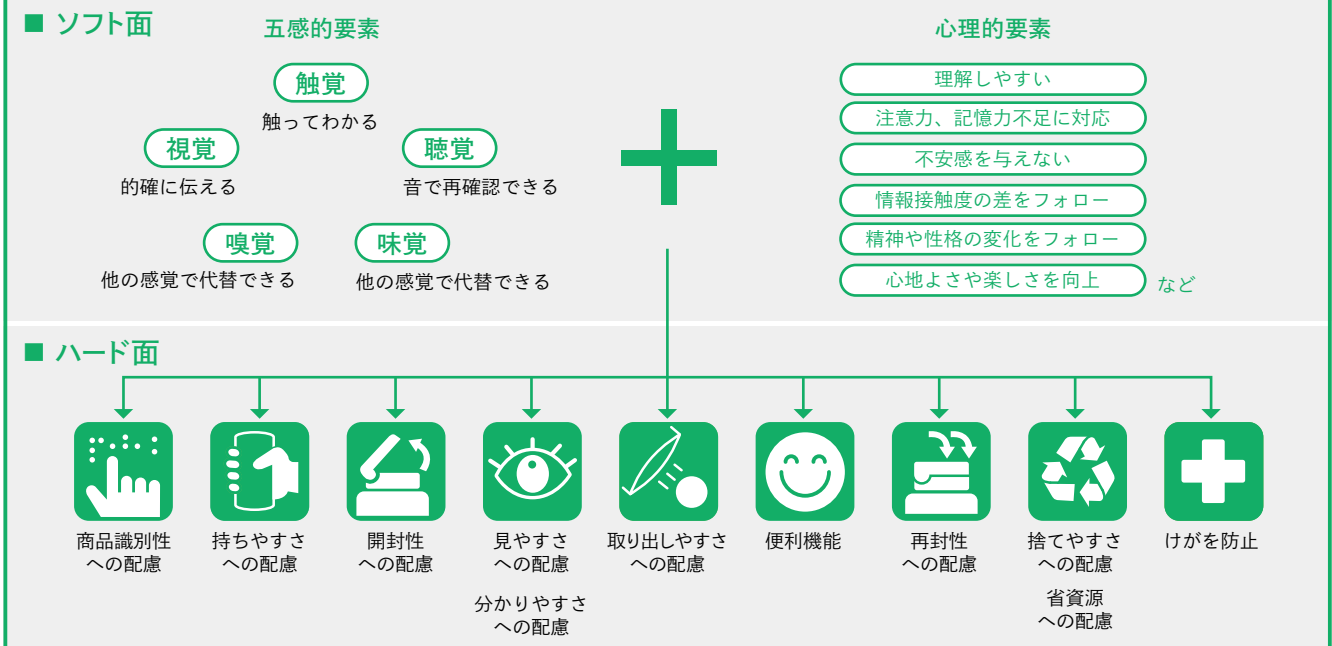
■ ソフト面

五感的要素

触覚
触ってわかる

視覚
的確に伝える

聴覚
音で再確認できる

嗅覚
他の感覚で代替できる

味覚
他の感覚で代替できる

心理的要素

理解しやすい
注意力、記憶力不足に対応
不安感を与えない
情報接触度の差をフォロー
精神や性格の変化をフォロー
心地よさや楽しさを向上
など

■ ハード面

商品識別性への配慮

持ちやすさへの配慮

開封性への配慮

見やすさへの配慮

分かりやすさへの配慮

取り出しやすさへの配慮

便利機能

再封性への配慮

捨てやすさへの配慮

省資源への配慮

けがを防止